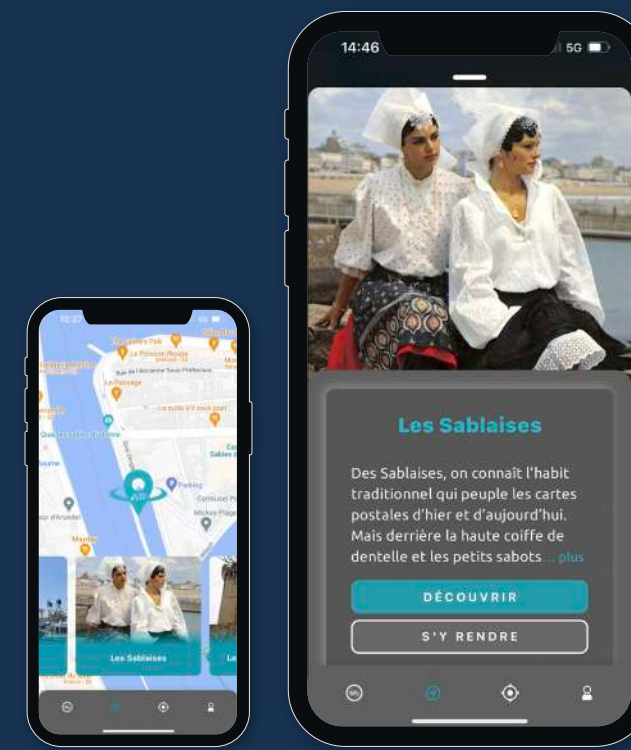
12:27

La Poissonnerie

Le Passage

Les Sablaises

14:46

5G

Les Sablaises

Des Sablaises, on connait l'habit traditionnel qui peuple les cartes postales d'hier et d'aujourd'hui. Mais derrière la haute coiffe de dentelle et les petits sabots ... plus

DÉCOUVRIR

S'Y RENDRE